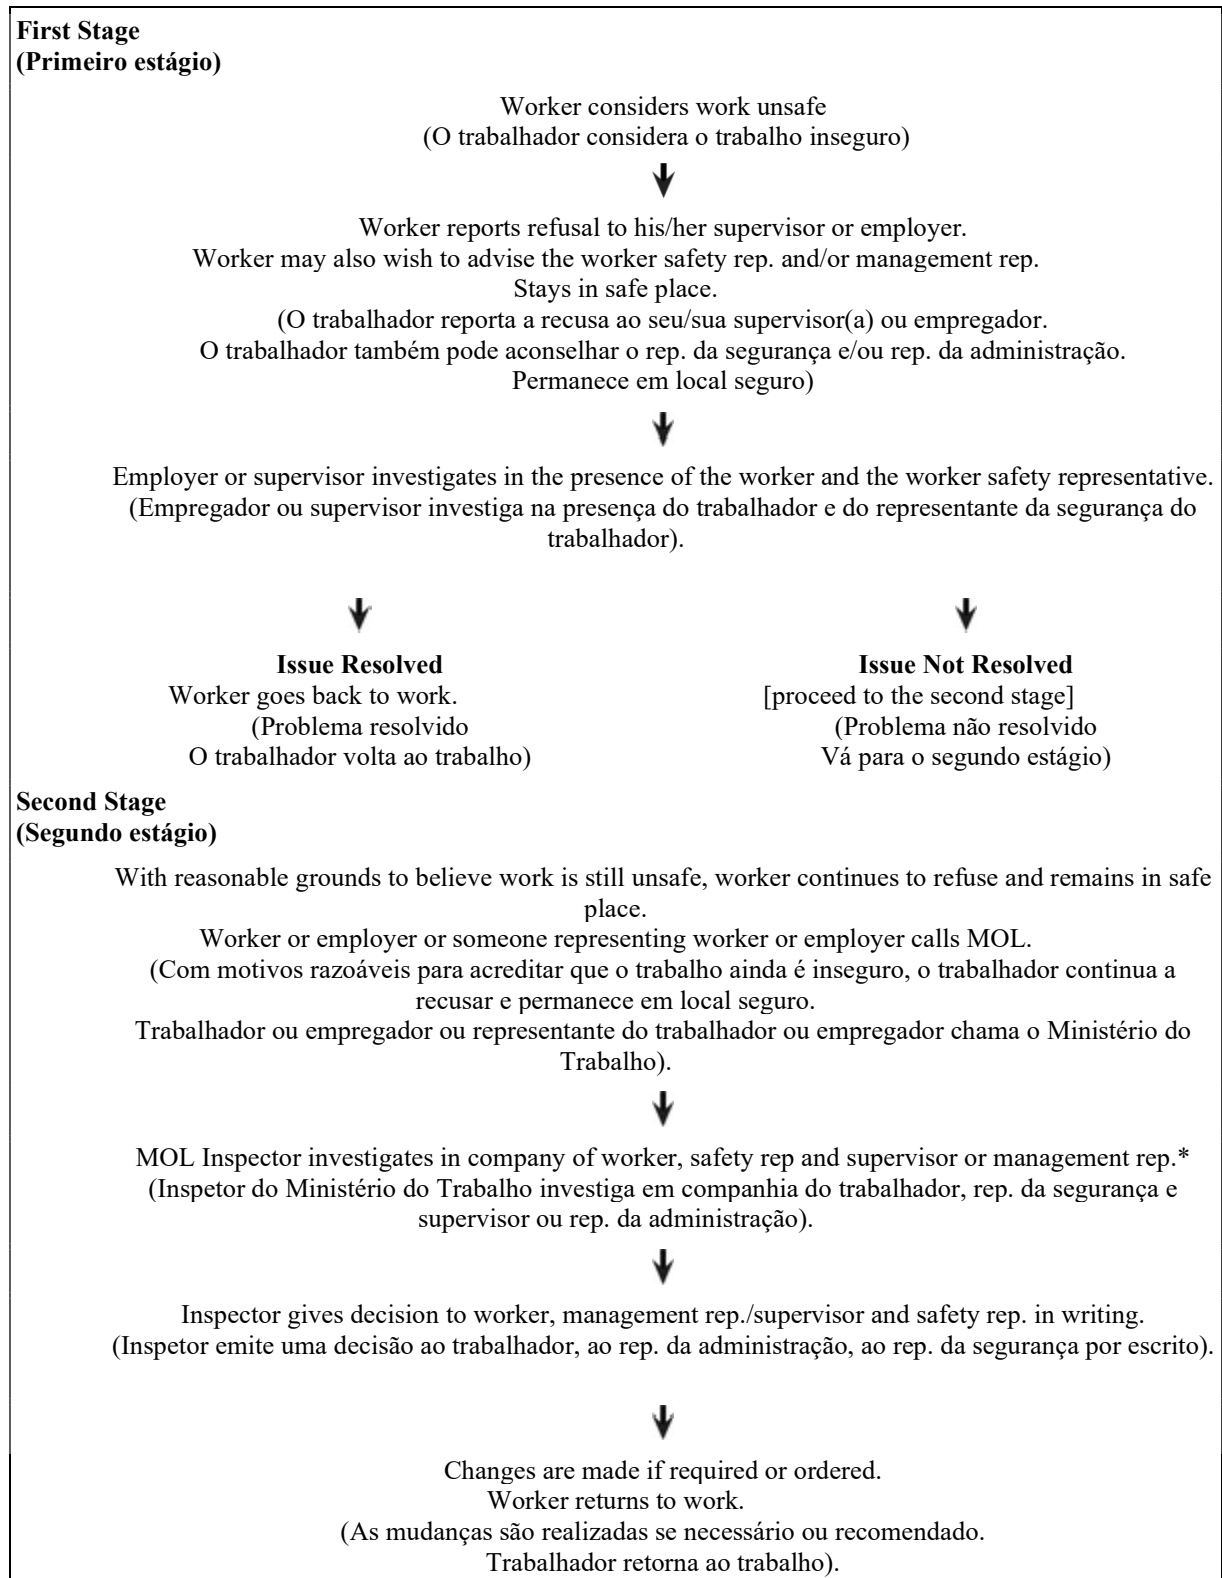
First Stage
(Primeiro estágio)

Worker considers work unsafe
(O trabalhador considera o trabalho inseguro)

Worker reports refusal to his/her supervisor or employer.
Worker may also wish to advise the worker safety rep. and/or management rep.
Stays in safe place.
(O trabalhador reporta a recusa ao seu/sua supervisor(a) ou empregador.
O trabalhador também pode aconselhar o rep. da segurança e/ou rep. da administração.
Permanece em local seguro)

Employer or supervisor investigates in the presence of the worker and the worker safety representative.
(Empregador ou supervisor investiga na presença do trabalhador e do representante da segurança do trabalhador).

Issue Resolved
Worker goes back to work.
(Problema resolvido
O trabalhador volta ao trabalho)

Issue Not Resolved
[proceed to the second stage]
(Problema não resolvido
Vá para o segundo estágio)

Second Stage
(Segundo estágio)

With reasonable grounds to believe work is still unsafe, worker continues to refuse and remains in safe place.
Worker or employer or someone representing worker or employer calls MOL.
(Com motivos razoáveis para acreditar que o trabalho ainda é inseguro, o trabalhador continua a recusar e permanece em local seguro.
Trabalhador ou empregador ou representante do trabalhador ou empregador chama o Ministério do Trabalho).

MOL Inspector investigates in company of worker, safety rep and supervisor or management rep.*
(Inspetor do Ministério do Trabalho investiga em companhia do trabalhador, rep. da segurança e supervisor ou rep. da administração).

Inspector gives decision to worker, management rep./supervisor and safety rep. in writing.
(Inspetor emite uma decisão ao trabalhador, ao rep. da administração, ao rep. da segurança por escrito).

Changes are made if required or ordered.
Worker returns to work.
(As mudanças são realizadas se necessário ou recomendado.
Trabalhador retorna ao trabalho).